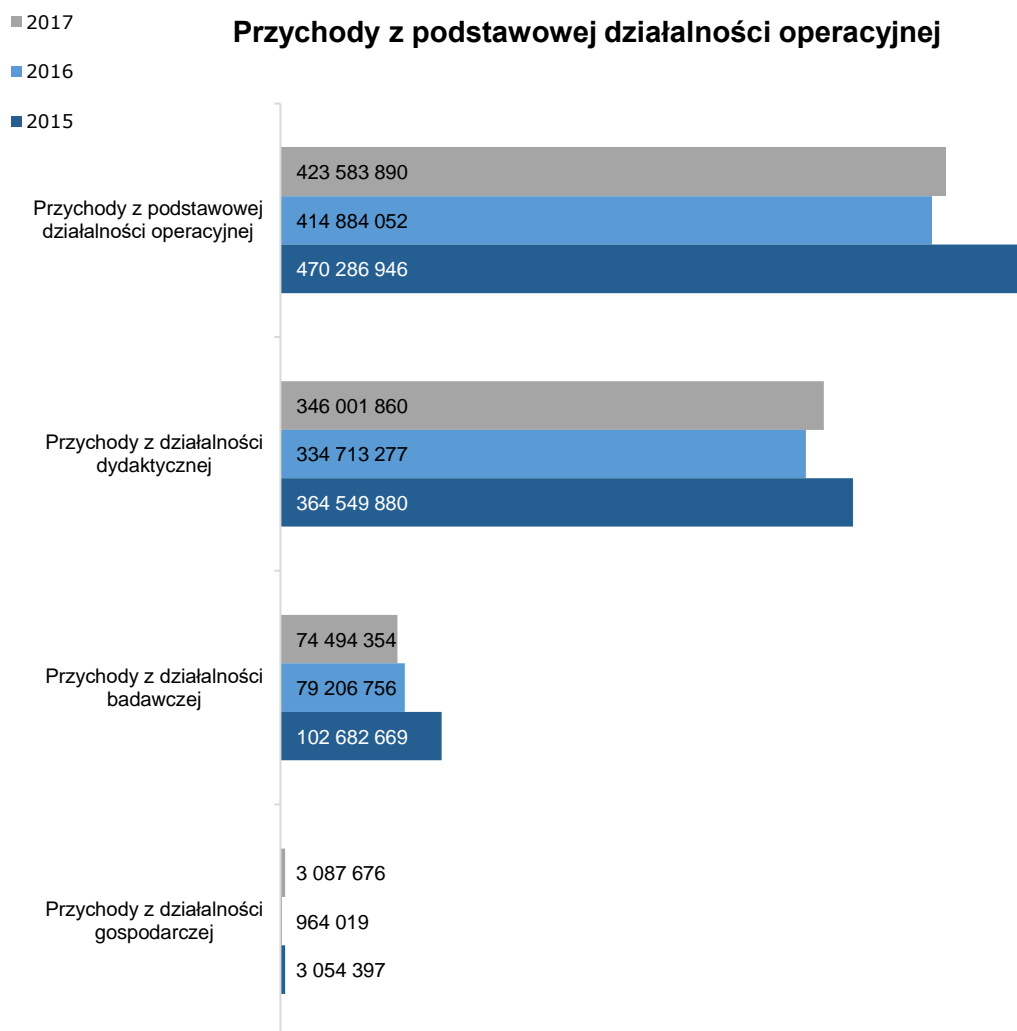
2017
2016
2015

Przychody z podstawowej działalności operacyjnej

Przychody z podstawowej działalności operacyjnej
423 583 890
414 884 052
470 286 946

Przychody z działalności dydaktycznej
346 001 860
334 713 277
364 549 880

Przychody z działalności badawczej
74 494 354
79 206 756
102 682 669

Przychody z działalności gospodarczej
3 087 676
964 019
3 054 397